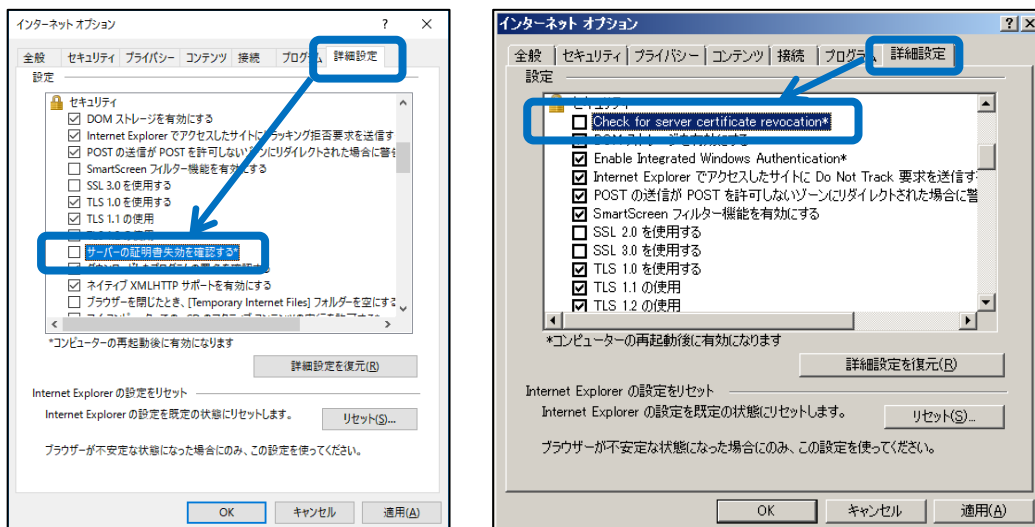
インターネット オプション

?

全般 セキュリティ プライバシー コンテンツ 接続 プログラ 詳細設定

設定

セキュリティ

DOM ストレージを有効にする

Internet Explorer でアクセスしたサイトに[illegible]ラッキング拒否要求を送信す

POST の送信が POST を許可しない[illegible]ンにリダイレクトされた場合に警

SmartScreen フィルター機能を有効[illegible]する

SSL 3.0 を使用する

TLS 1.0 を使用する

TLS 1.1 の使用

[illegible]

サーバーの証明書失効を確認する*

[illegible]

ネイティブ XMLHTTP サポートを有効にする

ブラウザーを閉じたとき、[Temporary Internet Files] フォルダーを空にする

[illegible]

*コンピューターの再起動後に有効になります

詳細設定を復元(R)

Internet Explorer の設定をリセット

Internet Explorer の設定を既定の状態にリセットします。

リセット(S)...

ブラウザーが不安定な状態になった場合にのみ、この設定を使ってください。

OK キャンセル 適用(A)

インターネット オプション

?

全般 セキュリティ プライバシー コンテンツ 接続 プログラ 詳細設定

設定

セキュリティ

Check for server certificate revocation*

DOM ストレージを有効にする

Enable Integrated Windows Authentication*

Internet Explorer でアクセスしたサイトに Do Not Track 要求を送信す

POST の送信が POST を許可しないゾーンにリダイレクトされた場合に警

SmartScreen フィルター機能を有効にする

SSL 2.0 を使用する

SSL 3.0 を使用する

TLS 1.0 を使用する

TLS 1.1 の使用

TLS 1.2 の使用

*コンピューターの再起動後に有効になります

詳細設定を復元(R)

Internet Explorer の設定をリセット

Internet Explorer の設定を既定の状態にリセットします。

リセット(S)...

ブラウザーが不安定な状態になった場合にのみ、この設定を使ってください。

OK キャンセル 適用(A)